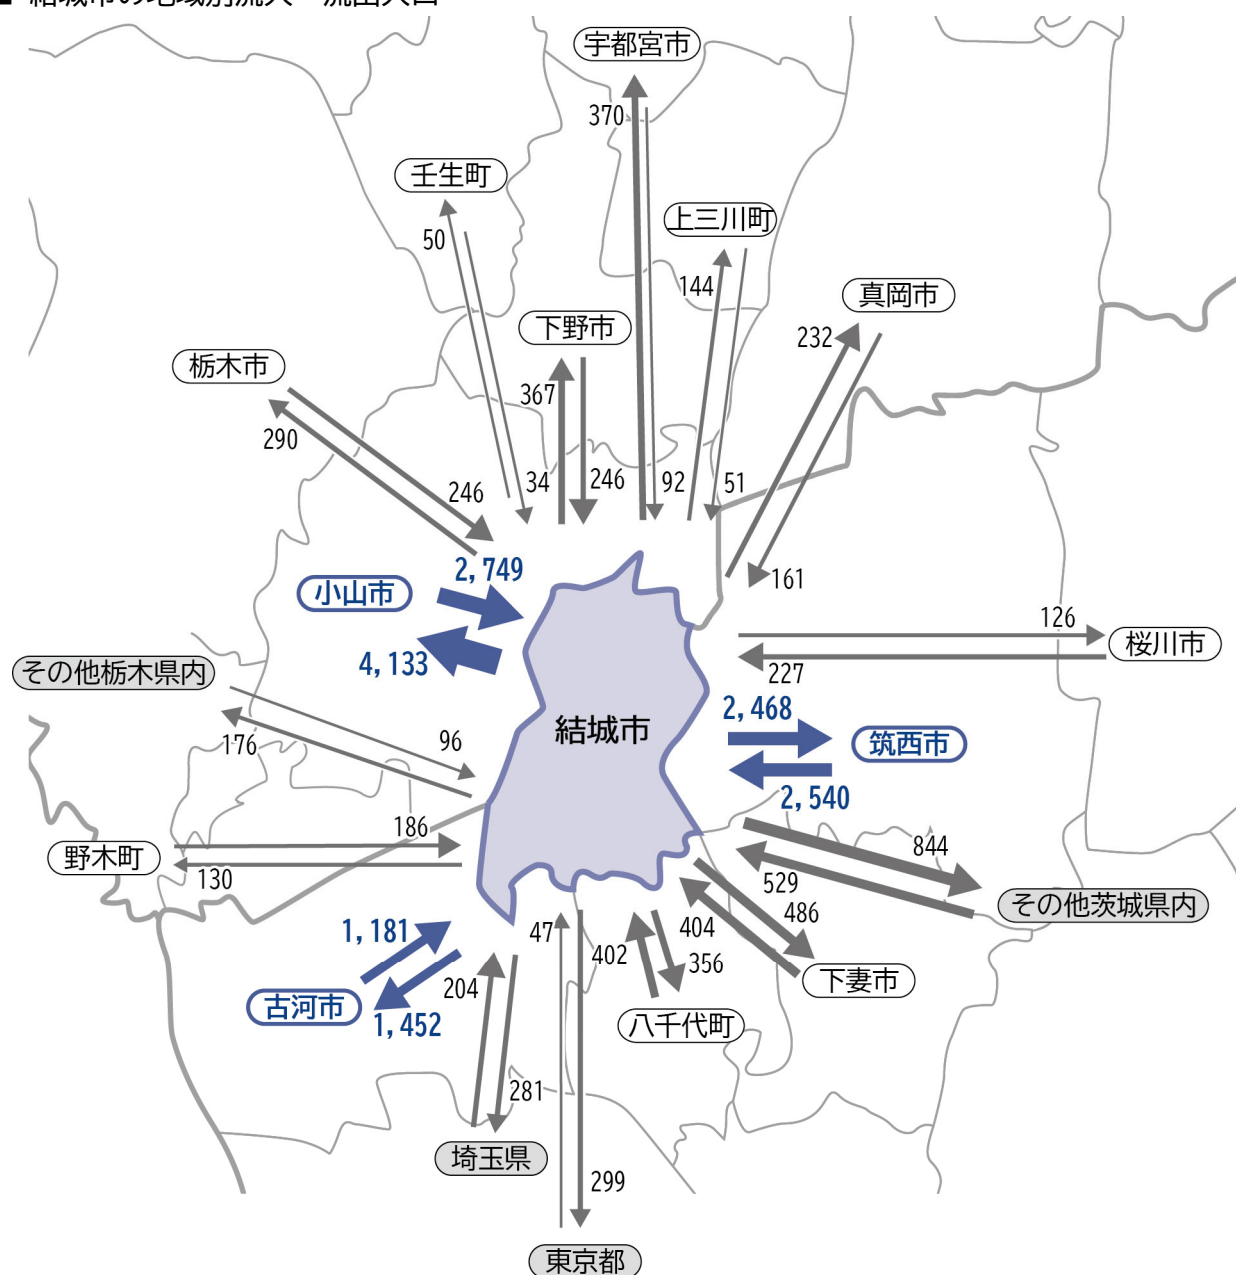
宇都宮市
370
壬生町
50
上三川町
144
真岡市
232
下野市
367
栃木市
290
246
34
246
92
51
161
2, 749
小山市
4, 133
126
桜川市
227
その他栃木県内
結城市
2, 468
筑西市
2, 540
176
96
186
野木町
130
844
529
その他茨城県内
486
1, 181
47
404
古河市
204
402
356
下妻市
1, 452
八千代町
281
埼玉県
299
東京都